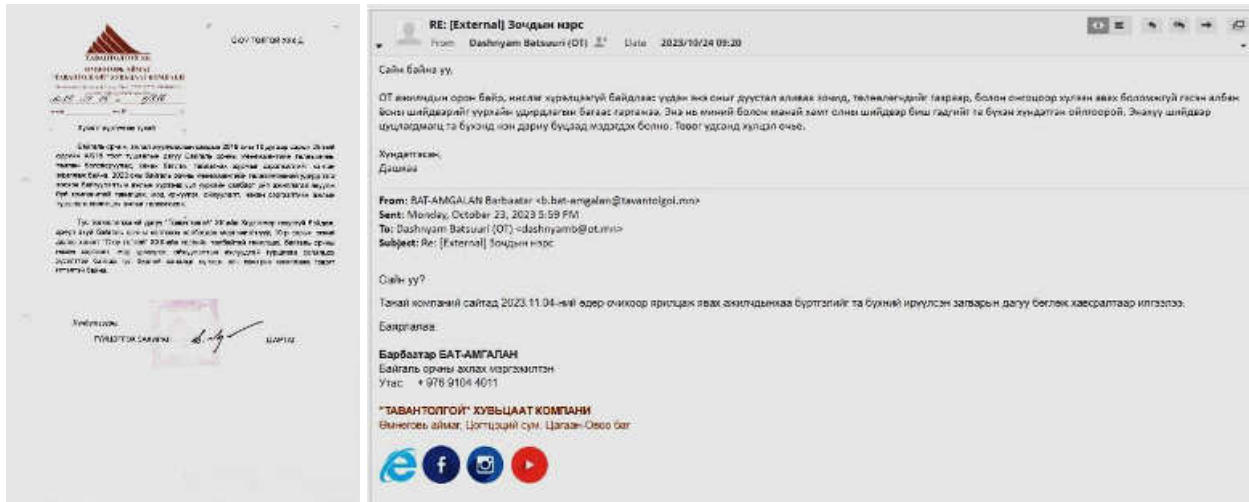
Оюу толгой ХХК-д

ТАВАНТОЛГОЙ
ӨМНӨГОВЬ АЙМАГ
ТАВАНТОЛГОЙ ХУВЬЦААТ КОМПАНИ

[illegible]

Хувийн ажилтнаа туслах

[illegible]

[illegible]

Хүндэтгэсэн,
ГҮЙЦЭТГЭХ ЗАХИРАЛ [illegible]

RE: [External] Зочдын нэрс
From Dashnyam Batsuuri (OT) Date 2023/10/24 09:20

Сайн байна уу,

ОТ ажилтдын орон байр, кислаг хуралцангуй байдлаас үүдэн яга оныг дуустал аливаа зочид, төлөвлөгдөөгүй тавраар, болон онгоцоор хүлээн авах боломжгүй гэсэн албан ёсны шийдвэрийг уурхайн удирдлагын багаас гаргажээ. Энэ нь миний болон манай хэлт олны шийдвэр биш гадгийг та бүхэн хүндэтгэн ойлгоорой. Энэхүү шийдвэр цуцлагдмагц та бүхэнд юн дарну буцаад мэдэгдэх болно. Тоогг удсанд хүлцэл өчье.

Хүндэтгэсэн,
Дашнаа

From: BAT-AMGALAN Barbaatar <b.bat-amgalan@tavantolgoi.mn>
Sent: Monday, October 23, 2023 5:59 PM
To: Dashnyam Batsuuri (OT) <dashnyamb@ot.mn>
Subject: Re: [External] Зочдын нэрс

Сайн уу?

Танай компаний сайтад 2023.11.04-ний өдөр очихоор яригдаж явах ажилтдынхаа бүртгэлийг та бүхний ирүүлсэн загварын дагуу бөглөж хавсралтаар илгээлээ.

Баярлалаа.

Барбаатар БАТ-АМГАЛАН
Байгаль орчны ахлах мэргэжилтэн
Утас: +976 9104 4011

"ТАВАНТОЛГОЙ" ХУВЬЦААТ КОМПАНИ
Өмнөговь аймаг, Цогтцэций сум, Цагаан-Овоо баг